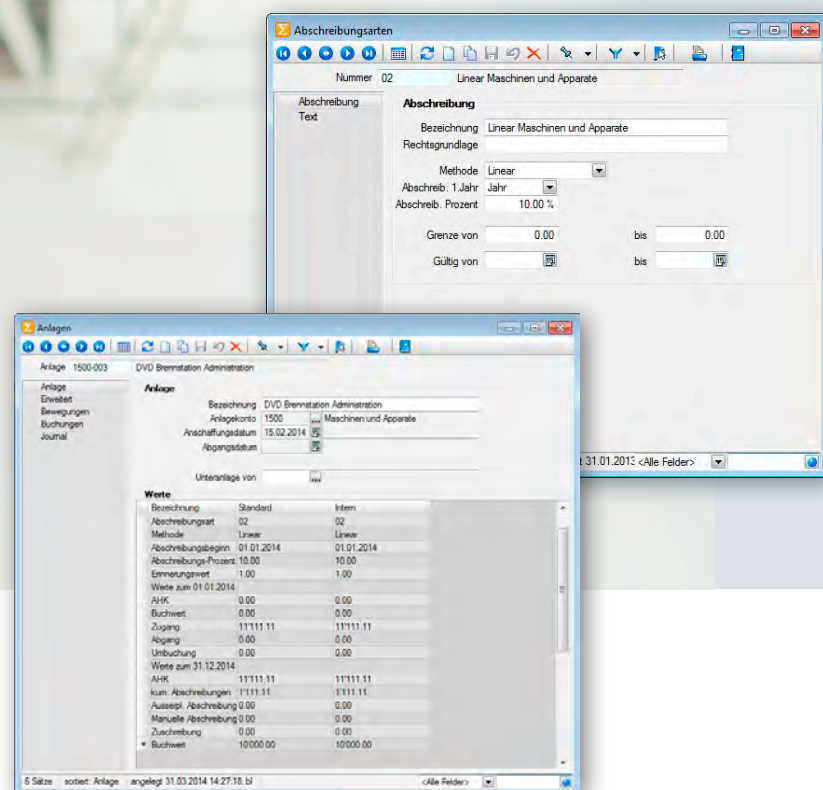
Abschreibungsarten

Nummer 02 Linear Maschinen und Apparate

Abschreibung
Text

Abschreibung

Bezeichnung Linear Maschinen und Apparate
Rechtsgrundlage

Methode Linear
Abschreib. 1.Jahr Jahr
Abschreib. Prozent 10.00 %

Grenze von 0.00 bis 0.00
Gültig von bis

t 31.01.2013 <Alle Felder>

Anlagen

Anlage 1500-003 DVD Brennstation Administration

Anlage
Erweitert
Bewegungen
Buchungen
Journal

Anlage

Bezeichnung DVD Brennstation Administration
Anlagekonto 1500 ... Maschinen und Apparate
Anschaffungsdatum 15.02.2014
Abgangsdatum

Unteranlage von ...

Werte

| Bezeichnung | Standard | Intern |
|---|---|---|
| Abschreibungsart | 02 | 02 |
| Methode | Linear | Linear |
| Abschreibungsbeginn | 01.01.2014 | 01.01.2014 |
| Abschreibungs-Prozent | 10.00 | 10.00 |
| Erinnerungswert | 1.00 | 1.00 |
| Werte zum 01.01.2014 | | |
| AHK | 0.00 | 0.00 |
| Buchwert | 0.00 | 0.00 |
| Zugang | 11'111.11 | 11'111.11 |
| Abgang | 0.00 | 0.00 |
| Umbuchung | 0.00 | 0.00 |
| Werte zum 31.12.2014 | | |
| AHK | 11'111.11 | 11'111.11 |
| kum. Abschreibungen | 1'111.11 | 1'111.11 |
| Ausserpl. Abschreibung | 0.00 | 0.00 |
| Manuelle Abschreibung | 0.00 | 0.00 |
| Zuschreibung | 0.00 | 0.00 |
| Buchwert | 10'000.00 | 10'000.00 |

6 Sätze sortiert: Anlage angelegt 31.03.2014 14:27:18. bl <Alle Felder>